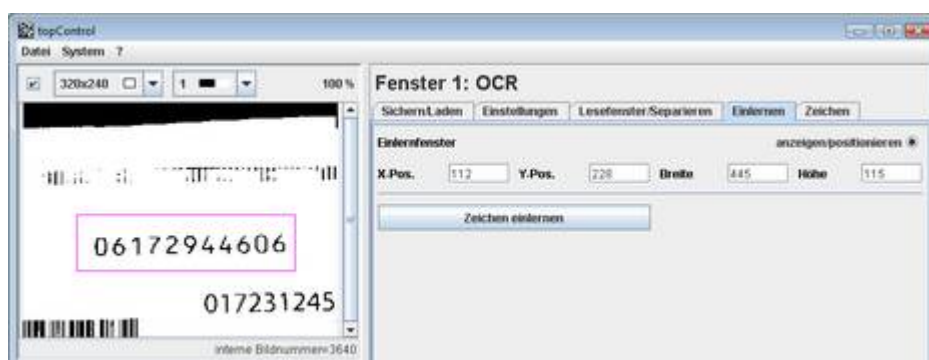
topControl
Datei System ?

320x240 1 100 %

06172944606

017231245

interne Bildnummer=3640

Fenster 1: OCR

Sichern/Laden | Einstellungen | Lesefenster/Separieren | Einlernen | Zeichen

Einlernfenster

anzeigen/positionieren

X-Pos. 112 Y-Pos. 228 Breite 445 Höhe 115

Zeichen einlernen